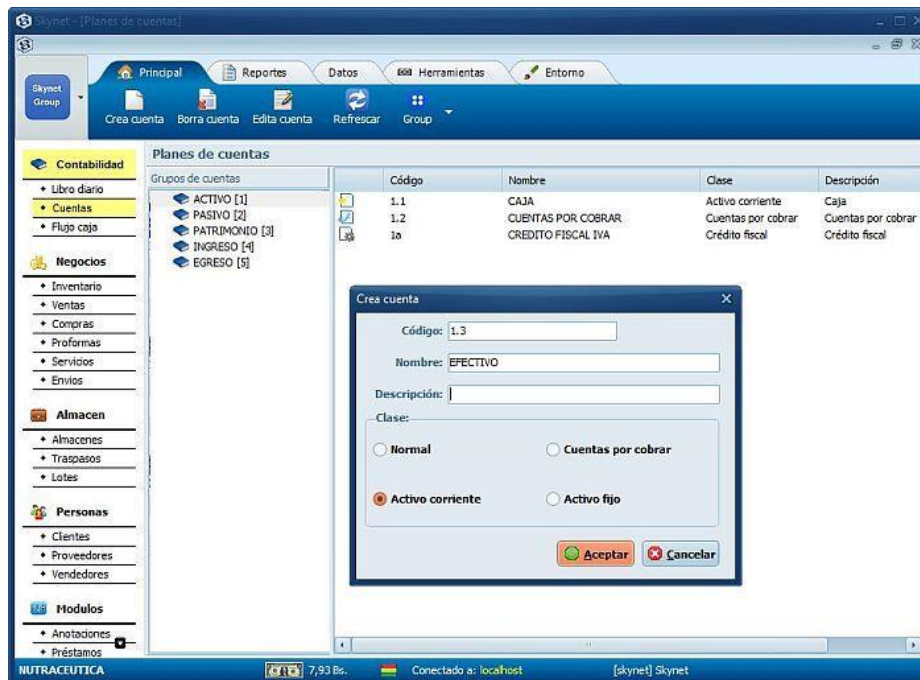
Skynet - [Planes de cuentas]

Skynet Group

Principal | Reportes | Datos | Herramientas | Entorno

Crea cuenta | Borra cuenta | Edita cuenta | Refrescar | Group

Contabilidad
• Libro diario
• Cuentas
• Flujo caja

Negocios
• Inventario
• Ventas
• Compras
• Proformas
• Servicios
• Envios

Almacen
• Almacenes
• Traspasos
• Lotes

Personas
• Clientes
• Proveedores
• Vendedores

Modulos
• Anotaciones
• Préstamos

Planes de cuentas

Grupos de cuentas
ACTIVO [1]
PASIVO [2]
PATRIMONIO [3]
INGRESO [4]
EGRESO [5]

| Código | Nombre | Clase | Descripción |
|---|---|---|---|
| 1.1 | CAJA | Activo corriente | Caja |
| 1.2 | CUENTAS POR COBRAR | Cuentas por cobrar | Cuentas por cobrar |
| 1a | CREDITO FISCAL IVA | Crédito fiscal | Crédito fiscal |

Crea cuenta
Código: 1.3
Nombre: EFECTIVO
Descripción:
Clase:
Normal
Cuentas por cobrar
Activo corriente
Activo fijo
Aceptar
Cancelar

NUTRACEUTICA | 7,93 Bs. | Conectado a: localhost | [skynet] Skynet